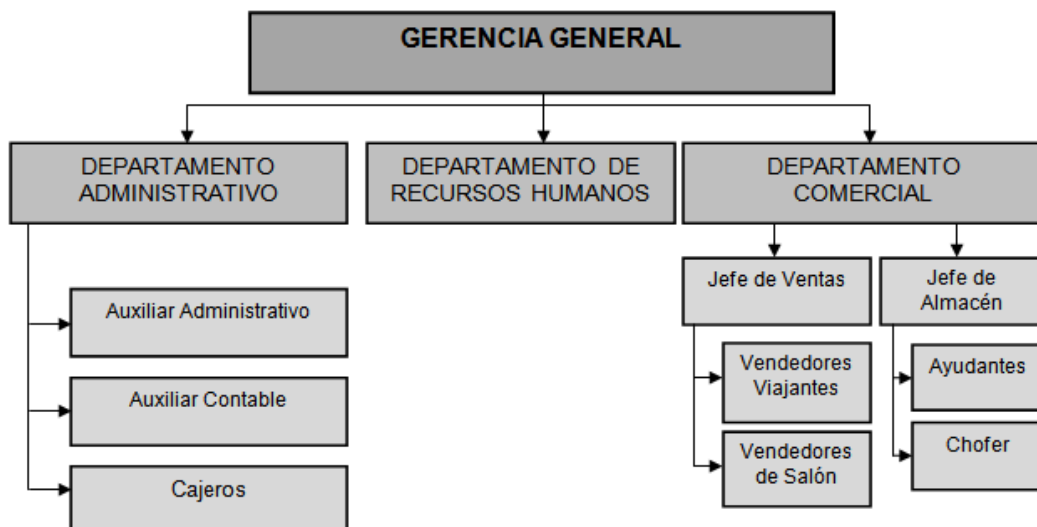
GERENCIA GENERAL

DEPARTAMENTO ADMINISTRATIVO

DEPARTAMENTO DE RECURSOS HUMANOS

DEPARTAMENTO COMERCIAL

Auxiliar Administrativo

Auxiliar Contable

Cajeros

Jefe de Ventas

Jefe de Almacén

Vendedores Viajantes

Vendedores de Salón

Ayudantes

Chofer